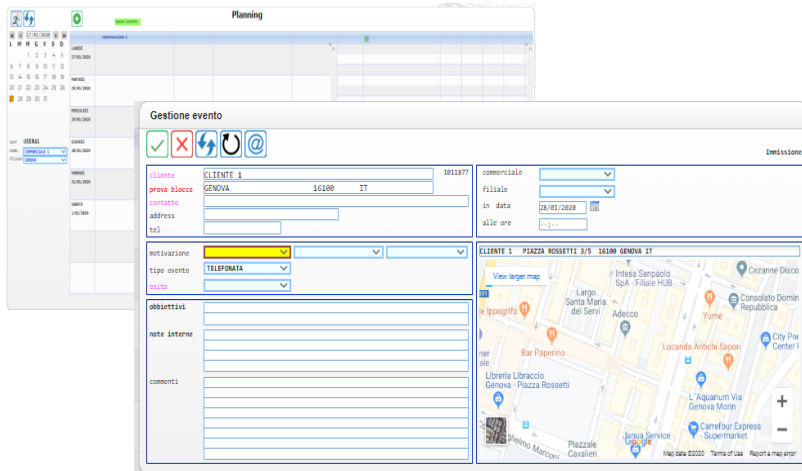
Planning

27/01/2020

L M M G V S D

1 2 3 4 5
6 7 8 9 10 11 12
13 14 15 16 17 18 19
20 21 22 23 24 25 26
27 28 29 30 31

USERS

LUNEDÌ 27/01/2020

MARTEDÌ 28/01/2020

MERCOLEDÌ 29/01/2020

GIOVEDÌ 30/01/2020

VENERDÌ 31/01/2020

SABATO 1/02/2020

Gestione evento

Inmissione

cliente CLIENTE 1 1011877
prova blocco GENOVA 16100 IT
contatto
address
tel

commerciale
filiale
in data 28/01/2020
alle ore --:--

motivazione
tipo evento TELEFONATA
esito

CLIENTE 1 PIAZZA ROSSETTI 3/5 16100 GENOVA IT

View larger map

obbiettivi

note interne

commenti

Largo Santa Maria dei Servi
Intesa Sanpaolo SpA - Filiale HUB
Cezanne Disco
Consolato Domin Repubblica
Adecco
Yume
Bar Paperino
Locanda Antichi Sapori
City Pe Center I
Libreria Libraccio Genova - Piazza Rossetti
L'Aquarium Via Genova Morin
Carrefour Express Supermarket
Piazzale Cavalieri
Ianua Service
Marconi
Google
Map data ©2020 Terms of Use Report a map error
+
−